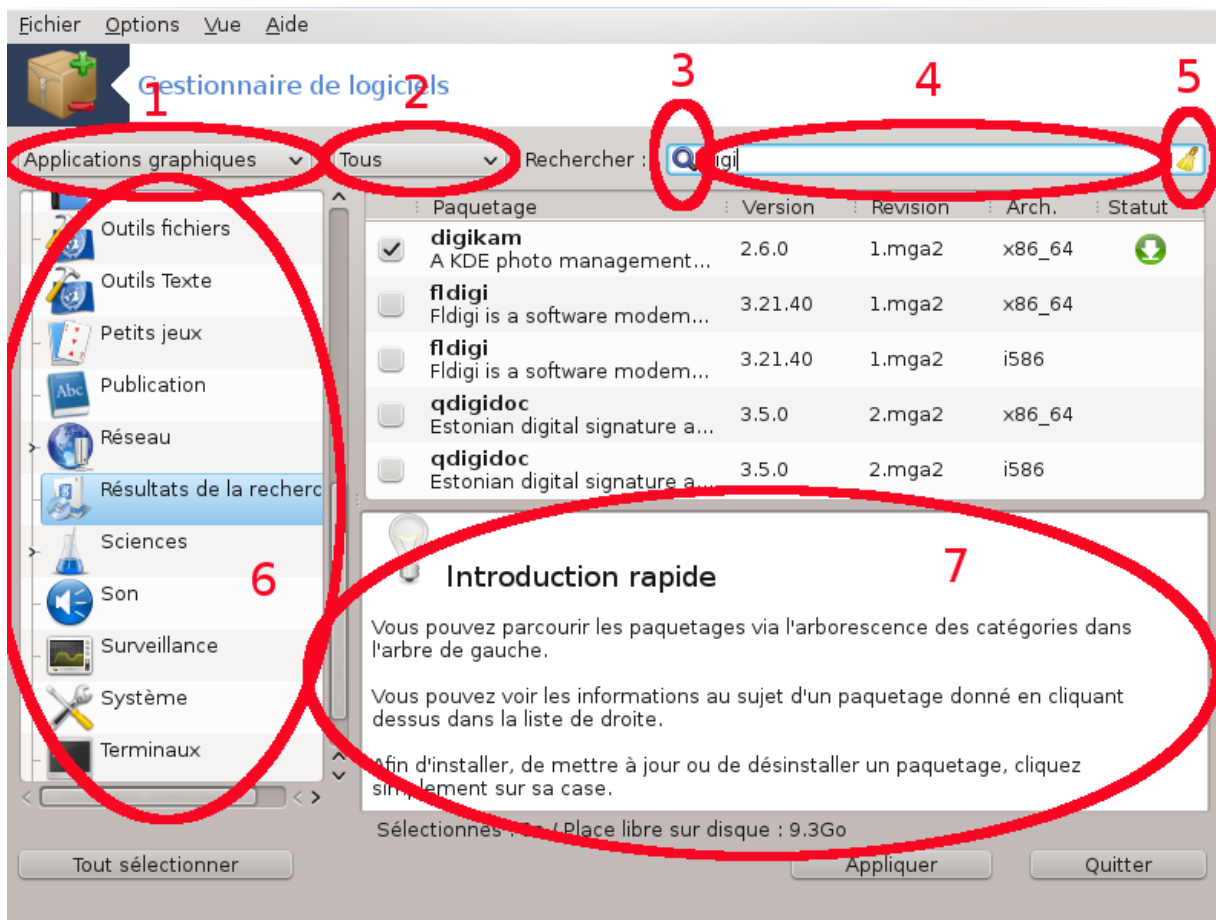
Fichier Options Vue Aide

Gestionnaire de logiciels

1 2 3 4 5

Applications graphiques
Tous
Rechercher : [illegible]igi

Outils fichiers
Outils Texte
Petits jeux
Publication
Réseau
Résultats de la recherc
Sciences
Son
Surveillance
Système
Terminaux

6

| | Paquetage | Version | Revision | Arch. | Statut |
|---|---|---|---|---|---|
| ✓ | **digikam** A KDE photo management... | 2.6.0 | 1.mga2 | x86_64 | |
| | **fldigi** Fldigi is a software modem... | 3.21.40 | 1.mga2 | x86_64 | |
| | **fldigi** Fldigi is a software modem... | 3.21.40 | 1.mga2 | i586 | |
| | **qdigidoc** Estonian digital signature a... | 3.5.0 | 2.mga2 | x86_64 | |
| | **qdigidoc** Estonian digital signature a... | 3.5.0 | 2.mga2 | i586 | |

7

Introduction rapide

Vous pouvez parcourir les paquetages via l'arborescence des catégories dans l'arbre de gauche.

Vous pouvez voir les informations au sujet d'un paquetage donné en cliquant dessus dans la liste de droite.

Afin d'installer, de mettre à jour ou de désinstaller un paquetage, cliquez simplement sur sa case.

Sélectionnés : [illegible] / Place libre sur disque : 9.3Go

Tout sélectionner
Appliquer
Quitter